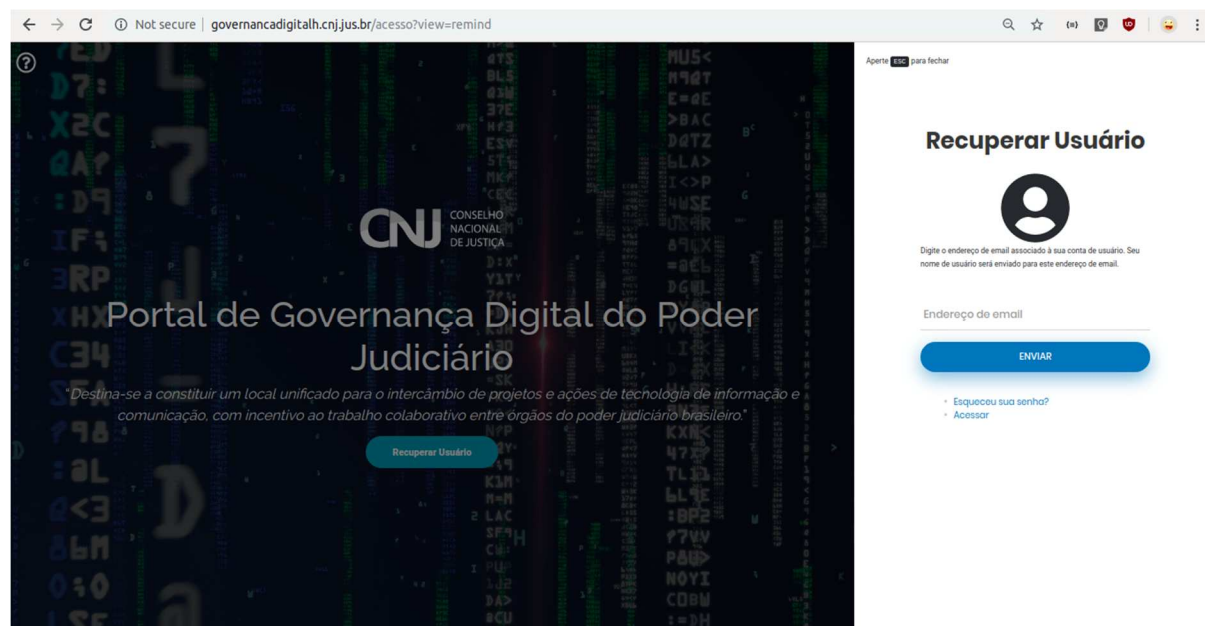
Not secure | governancadigitalh.cnj.jus.br/acesso?view=remind

?

CNJ CONSELHO NACIONAL DE JUSTIÇA

Portal de Governança Digital do Poder Judiciário

"Destina-se a constituir um local unificado para o intercâmbio de projetos e ações de tecnologia de informação e comunicação, com incentivo ao trabalho colaborativo entre órgãos do poder judiciário brasileiro."

Recuperar Usuário

Aperte ESC para fechar

Recuperar Usuário

Digite o endereço de email associado à sua conta de usuário. Seu nome de usuário será enviado para este endereço de email.

Endereço de email

ENVIAR

Esqueceu sua senha?
Acessar